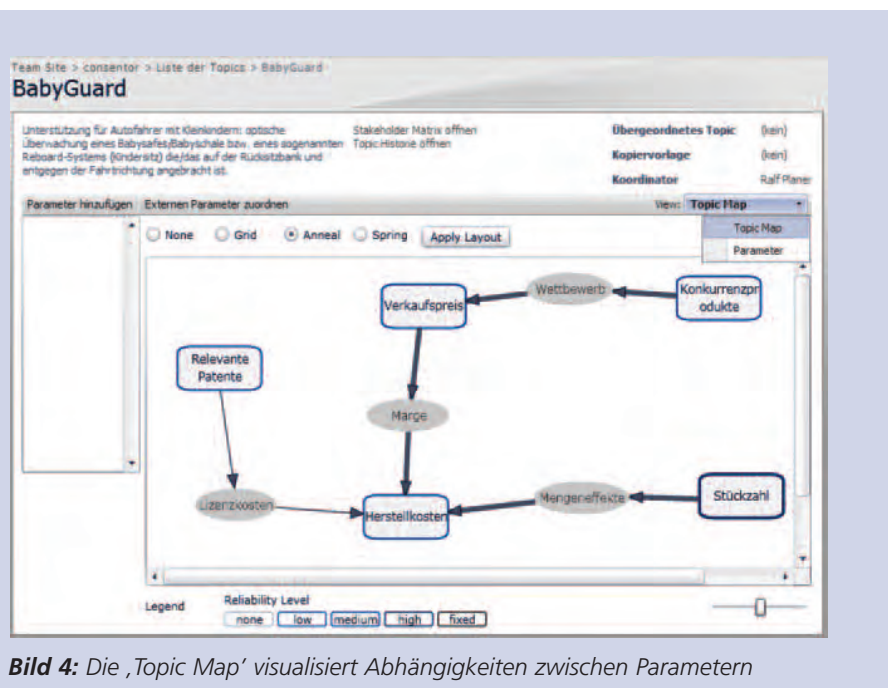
Team Site > consentor > Liste der Topics > BabyGuard

BabyGuard

Unterstützung für Autofahrer mit Kleinkindern: optische Überwachung eines Babysafes/Babyschale bzw. eines sogenannten Reboard-Systems (Kindersitz) die/das auf der Rücksitzbank und entgegen der Fahrtrichtung angebracht ist.

Stakeholder Matrix öffnen
Topic Historie öffnen

Übergeordnetes Topic (kein)
Kopiervorlage (kein)
Koordinator Ralf Planer

Parameter hinzufügen Externen Parameter zuordnen

View: Topic Map
Topic Map
Parameter

None Grid Anneal Spring Apply Layout

Wettbewerb
Konkurrenzprodukte
Verkaufspreis
Relevante Patente
Marge
Lizenzkosten
Herstellkosten
Mengeneffekte
Stückzahl

Legend Reliability Level
none low medium high fixed

***Bild 4:*** *Die ‚Topic Map' visualisiert Abhängigkeiten zwischen Parametern*